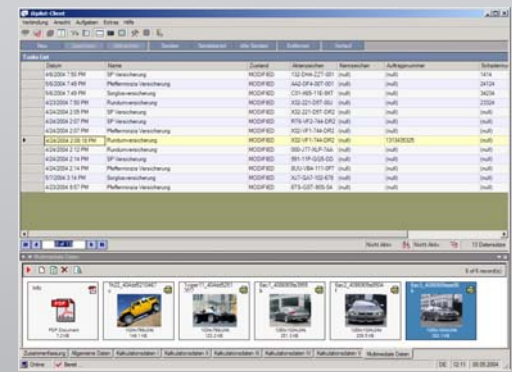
dspbit-Client

Verbindung Ansicht Aufgaben Extras Hilfe

Neu Speichern Abbrechen Senden Sendestand Alle Senden Entfernen Verlauf

Tasks List

| | Datum | Name | Zustand | Aktenzeichen | Kennzeichen | Auftragsnummer | Schadennu |
|---|---|---|---|---|---|---|---|
| | 4/6/2004 7:50 PM | SP Versicherung | MODIFIED | 132-DHA-Z27-001 | (null) | (null) | 1474 |
| | 4/6/2004 7:48 PM | Pfeffermünze Versicherung | MODIFIED | AA2-DFA-007-001 | (null) | (null) | 24124 |
| | 5/6/2004 7:49 PM | Sorglos-versicherung | MODIFIED | C31-A65-11E-BKT | (null) | (null) | 34234 |
| | 4/7/2004 7:50 PM | Rundumversicherung | MODIFIED | X02-221-DST-05U | (null) | (null) | 23324 |
| | 4/24/2004 2:05 PM | SP Versicherung | MODIFIED | X02-221-DST-DR2 | (null) | (null) | (null) |
| | 4/24/2004 2:07 PM | Pfeffermünze Versicherung | MODIFIED | R79-VF3-744-DR2 | (null) | (null) | (null) |
| | 4/24/2004 2:07 PM | SP Versicherung | MODIFIED | X02-VF3-744-DR2 | (null) | (null) | (null) |
| ▶ | 4/24/2004 2:08:10 PM | Rundumversicherung | MODIFIED | X02-VF3-744-DR2 | (null) | 1313435325 | (null) |
| | 4/24/2004 2:12 PM | Rundumversicherung | MODIFIED | 990-J77-NLR-7AA | (null) | (null) | (null) |
| | 4/24/2004 2:12 PM | SP Versicherung | MODIFIED | 891-11P-GGS-DD | (null) | (null) | (null) |
| | 4/24/2004 2:14 PM | Pfeffermünze Versicherung | MODIFIED | BJU-1B4-117-DPT | (null) | (null) | (null) |
| | 5/7/2004 3:14 PM | Pfeffermünze Versicherung | MODIFIED | AUT-GAT-102-E78 | (null) | (null) | (null) |
| | 4/23/2004 8:57 PM | Pfeffermünze Versicherung | MODIFIED | 87S-GST-905-54 | (null) | (null) | (null) |

Nicht aktiv Nicht aktiv 13 Datensätze

Multimedia Daten

5 of 6 record(s)

Info PDF Document 7.3 KB

Tk22_404eef5210407 ... 148 1 KB

Tcope11_404eef5251077 ... 153.0 KB

Sec1_408809c2955 ... 201.3 KB

Sec3_408809c23f54 ... 239.5 KB

Sec3_408809c2fed9b ...

Zusammenfassung Allgemeine Daten Kalkulationsdaten I Kalkulationsdaten II Kalkulationsdaten III Kalkulationsdaten IV Kalkulationsdaten V Multimedia Daten

Online Bereit DE 12:11 08.05.2004